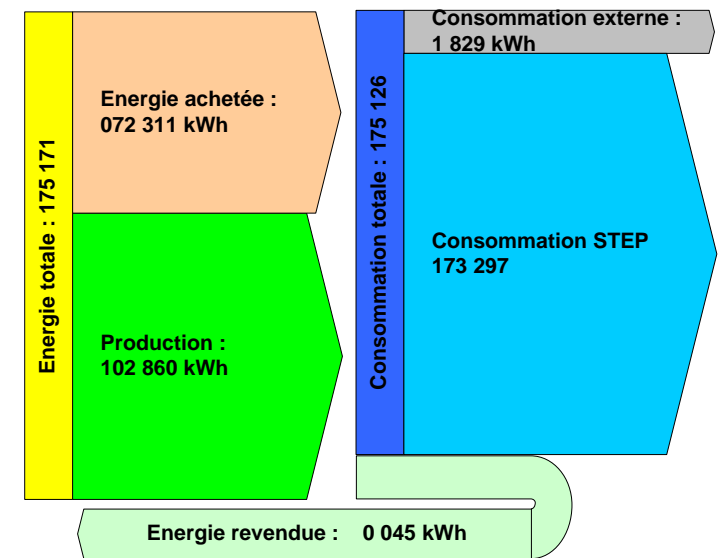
Energie totale : 175 171

Energie achetée :
072 311 kWh

Production :
102 860 kWh

Consommation totale : 175 126

Consommation externe :
1 829 kWh

Consommation STEP
173 297

Energie revendue : 0 045 kWh